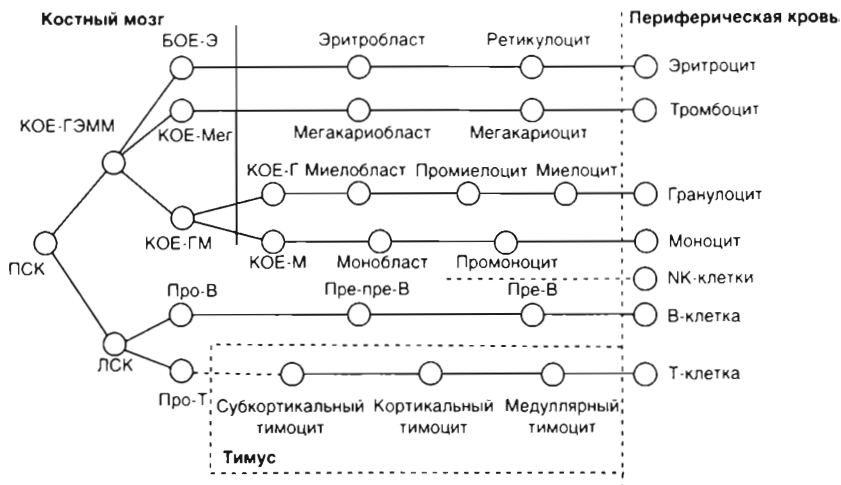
Костный мозг

Периферическая кровь

БОЕ-Э

Эритробласт

Ретикулоцит

Эритроцит

КОЕ-ГЭММ

КОЕ-Мег

Мегакариобласт

Мегакариоцит

Тромбоцит

КОЕ-Г

Миелобласт

Промиелоцит

Миелоцит

Гранулоцит

ПСК

КОЕ-ГМ

КОЕ-М

Монобласт

Промоноцит

Моноцит

NK-клетки

Про-В

Пре-пре-В

Пре-В

В-клетка

ЛСК

Про-Т

Т-клетка

Субкортикальный тимоцит

Кортикальный тимоцит

Медуллярный тимоцит

Тимус